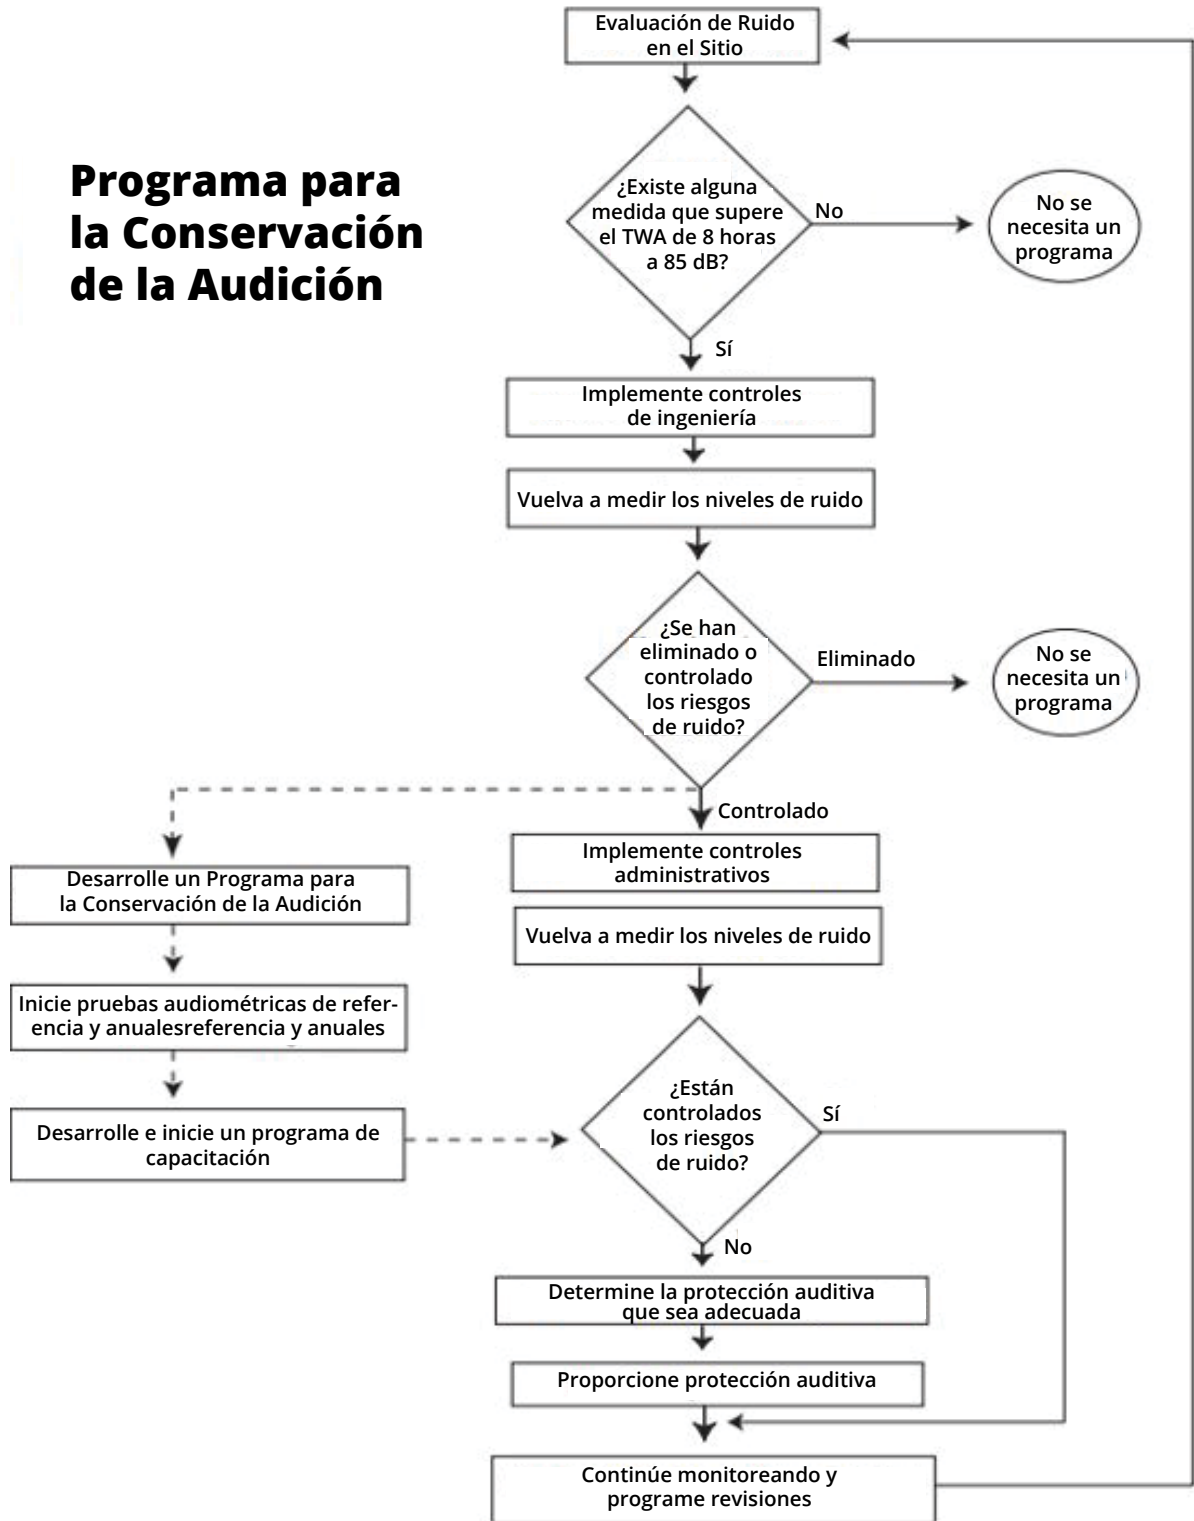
Programa para la Conservación de la Audición

Evaluación de Ruido en el Sitio

¿Existe alguna medida que supere el TWA de 8 horas a 85 dB?

No

No se necesita un programa

Sí

Implemente controles de ingeniería

Vuelva a medir los niveles de ruido

¿Se han eliminado o controlado los riesgos de ruido?

Eliminado

No se necesita un programa

Controlado

Implemente controles administrativos

Vuelva a medir los niveles de ruido

Desarrolle un Programa para la Conservación de la Audición

Inicie pruebas audiométricas de referencia y anualesreferencia y anuales

Desarrolle e inicie un programa de capacitación

¿Están controlados los riesgos de ruido?

Sí

No

Determine la protección auditiva que sea adecuada

Proporcione protección auditiva

Continúe monitoreando y programe revisiones